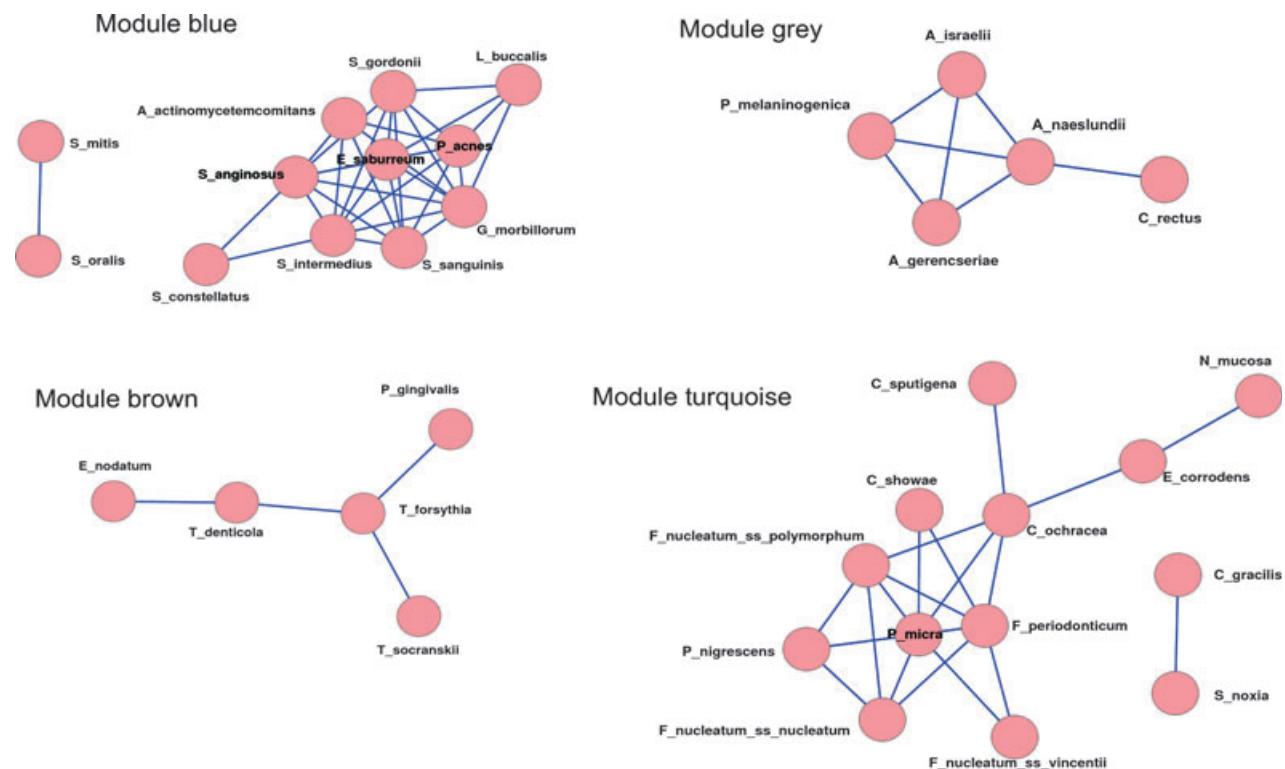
Module blue

S_mitis
S_oralis
S_gordonii
L_buccalis
A_actinomycetemcomitans
P_acnes
E_saburreum
S_anginosus
G_morbillorum
S_intermedius
S_sanguinis
S_constellatus

Module grey

A_israelii
P_melaninogenica
A_naeslundii
C_rectus
A_gerencseriae

Module brown

P_gingivalis
E_nodatum
T_denticola
T_forsythia
T_socranskii

Module turquoise

C_sputigena
N_mucosa
E_corrodens
C_showae
C_ochracea
F_nucleatum_ss_polymorphum
C_gracilis
P_micra
F_periodonticum
P_nigrescens
S_noxia
F_nucleatum_ss_nucleatum
F_nucleatum_ss_vincentii